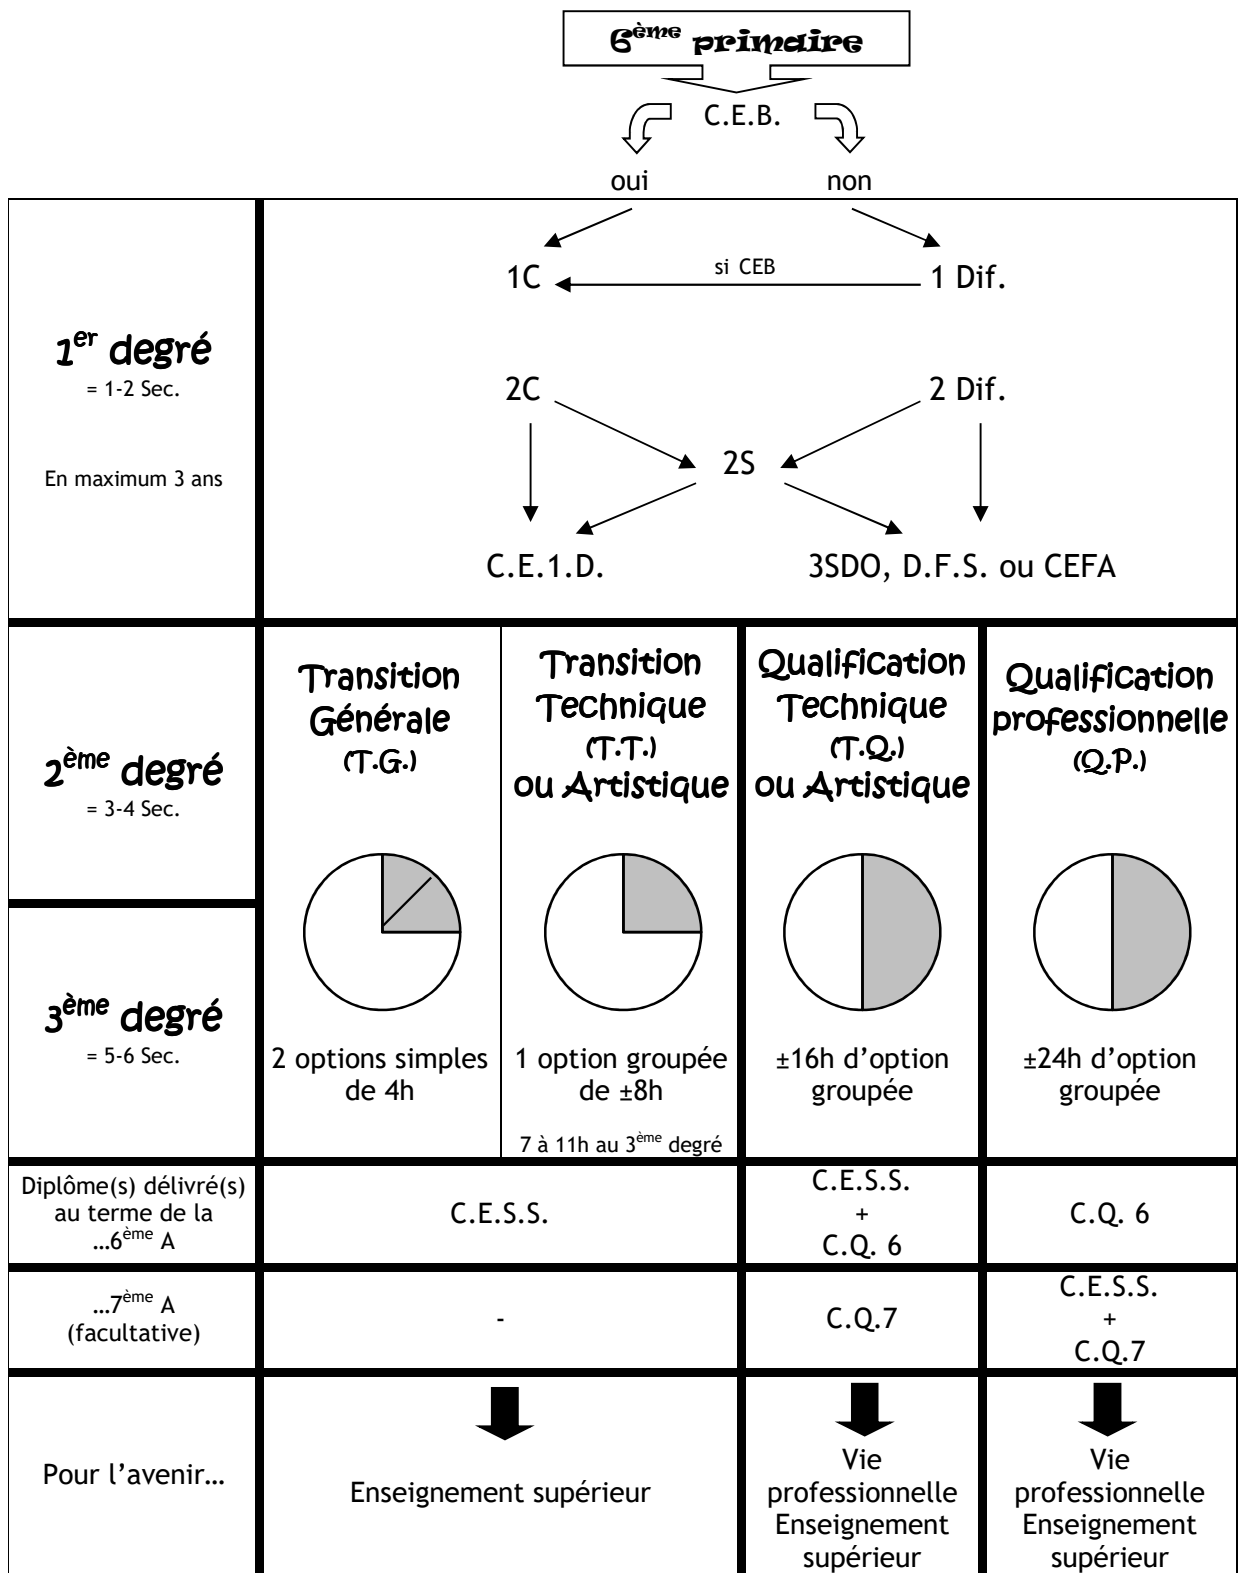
$6^{ème}$ primaire

C.E.B.

oui non

$1^{er}$ degré
= 1-2 Sec.

En maximum 3 ans

1C si CEB 1 Dif.

2C 2 Dif.

2S

C.E.1.D. 3SDO, D.F.S. ou CEFA

$2^{ème}$ degré
= 3-4 Sec.

$3^{ème}$ degré
= 5-6 Sec.

| Transition Générale (T.G.) | Transition Technique (T.T.) ou Artistique | Qualification Technique (T.Q.) ou Artistique | Qualification professionnelle (Q.P.) |
|---|---|---|---|
| 2 options simples de 4h | 1 option groupée de ±8h<br>7 à 11h au $3^{ème}$ degré | ±16h d'option groupée | ±24h d'option groupée |

| | | | |
|---|---|---|---|
| Diplôme(s) délivré(s) au terme de la …$6^{ème}$ A | C.E.S.S. | C.E.S.S. + C.Q. 6 | C.Q. 6 |
| …$7^{ème}$ A (facultative) | - | C.Q.7 | C.E.S.S. + C.Q.7 |
| Pour l'avenir… | Enseignement supérieur | Vie professionnelle Enseignement supérieur | Vie professionnelle Enseignement supérieur |